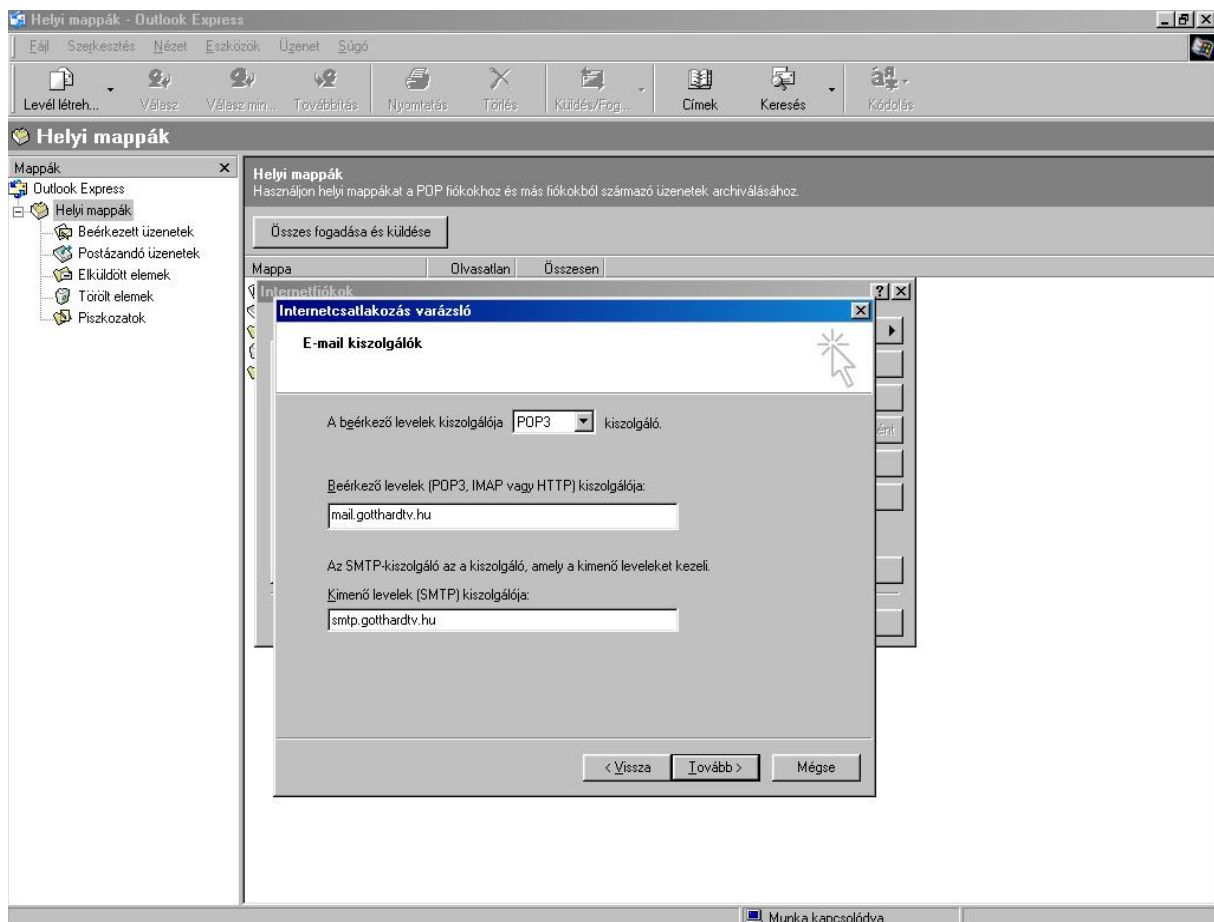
Helyi mappák - Outlook Express

Fájl Szerkesztés Nézet Eszközök Üzenet Súgó

Levél létreh... Válasz Válasz min... Továbbítás Nyomtatás Törlés Küldés/Fog... Címek Keresés Kódolás

Helyi mappák

Mappák
Outlook Express
Helyi mappák
Beérkezett üzenetek
Postázandó üzenetek
Elküldött elemek
Törölt elemek
Piszkozatok

Helyi mappák
Használjon helyi mappákat a POP fiókokhoz és más fiókokból származó üzenetek archiválásához.

Összes fogadása és küldése

| Mappa | Olvasatlan | Összesen |
|---|---|---|

Internetfiókok

Internetcsatlakozás varázsló

E-mail kiszolgálók

A beérkező levelek kiszolgálója POP3 kiszolgáló.

Beérkező levelek (POP3, IMAP vagy HTTP) kiszolgálója:

mail.gotthardtv.hu

Az SMTP-kiszolgáló az a kiszolgáló, amely a kimenő leveleket kezeli.

Kimenő levelek (SMTP) kiszolgálója:

smtp.gotthardtv.hu

< Vissza Tovább > Mégse

Munka kapcsolódva